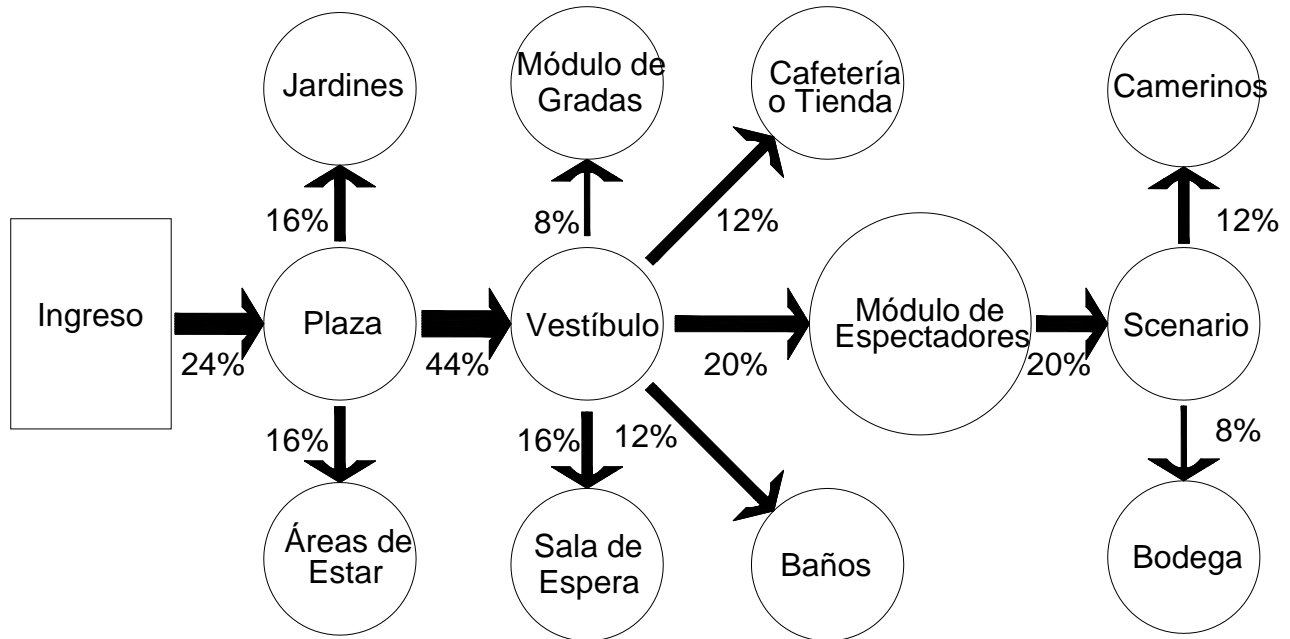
Jardines

Módulo de Gradas

Cafetería o Tienda

Camerinos

16%

8%

12%

12%

Ingreso

24%

Plaza

44%

Vestíbulo

20%

Módulo de Espectadores

20%

Scenario

16%

16%

12%

8%

Áreas de Estar

Sala de Espera

Baños

Bodega